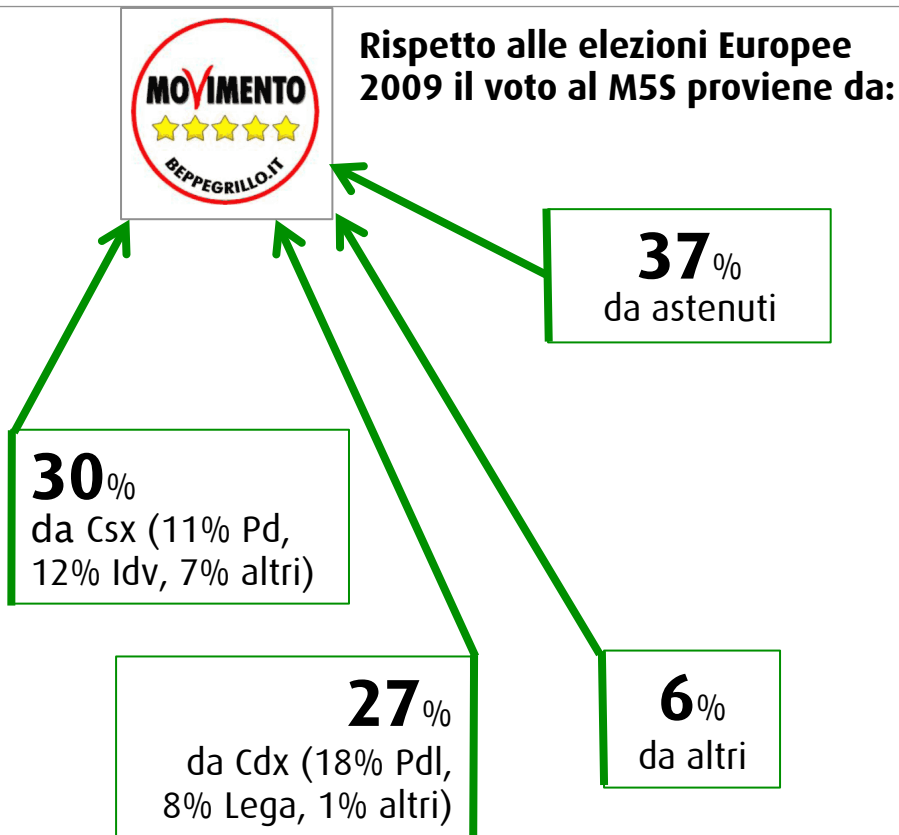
MOVIMENTO
BEPPEGRILLO.IT

Rispetto alle elezioni Europee 2009 il voto al M5S proviene da:

37%
da astenuti

30%
da Csx (11% Pd, 12% Idv, 7% altri)

27%
da Cdx (18% Pdl, 8% Lega, 1% altri)

6%
da altri